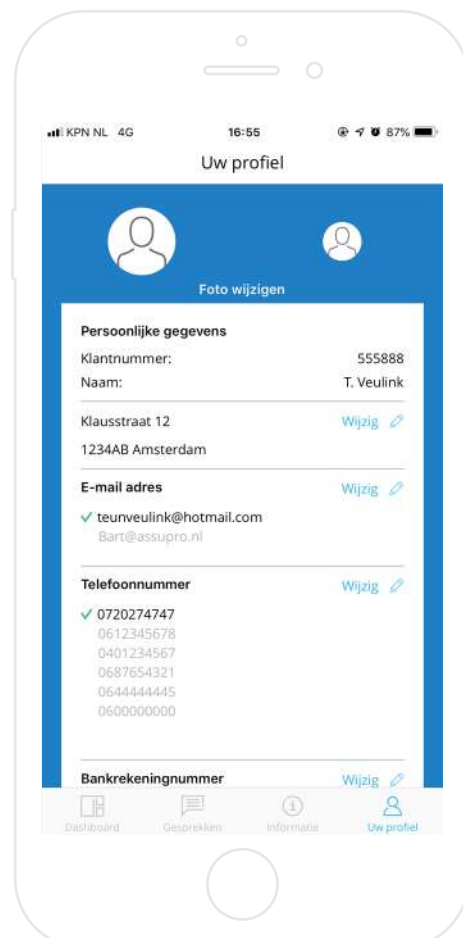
KPN NL 4G 16:55 87%

Uw profiel

Foto wijzigen

Persoonlijke gegevens

Klantnummer: 555888

Naam: T. Veulink

Klausstraat 12 Wijzig

1234AB Amsterdam

E-mail adres Wijzig

✓ teunveulink@hotmail.com
Bart@assupro.nl

Telefoonnummer Wijzig

✓ 0720274747
0612345678
0401234567
0687654321
0644444445
0600000000

Bankrekeningnummer Wijzig

Dashboard Gesprekken Informatie Uw profiel